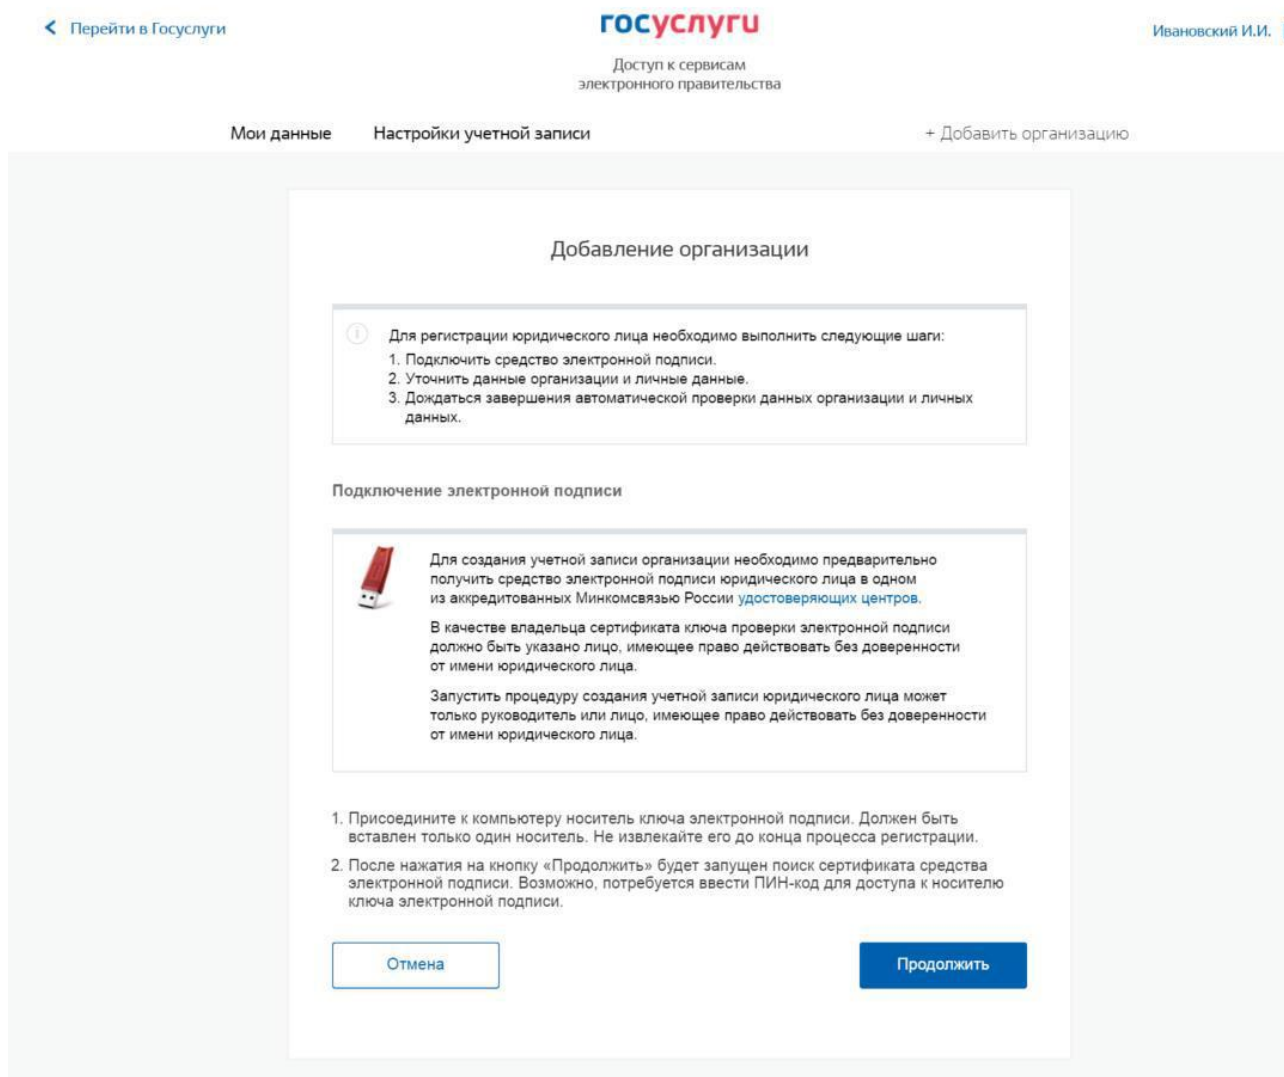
Перейти в Госуслуги

госуслуги

Доступ к сервисам электронного правительства

Ивановский И.И.

Мои данные Настройки учетной записи + Добавить организацию

Добавление организации

Для регистрации юридического лица необходимо выполнить следующие шаги:
1. Подключить средство электронной подписи.
2. Уточнить данные организации и личные данные.
3. Дождаться завершения автоматической проверки данных организации и личных данных.

Подключение электронной подписи

Для создания учетной записи организации необходимо предварительно получить средство электронной подписи юридического лица в одном из аккредитованных Минкомсвязью России удостоверяющих центров.

В качестве владельца сертификата ключа проверки электронной подписи должно быть указано лицо, имеющее право действовать без доверенности от имени юридического лица.

Запустить процедуру создания учетной записи юридического лица может только руководитель или лицо, имеющее право действовать без доверенности от имени юридического лица.

1. Присоедините к компьютеру носитель ключа электронной подписи. Должен быть вставлен только один носитель. Не извлекайте его до конца процесса регистрации.
2. После нажатия на кнопку «Продолжить» будет запущен поиск сертификата средства электронной подписи. Возможно, потребуется ввести ПИН-код для доступа к носителю ключа электронной подписи.

Отмена

Продолжить